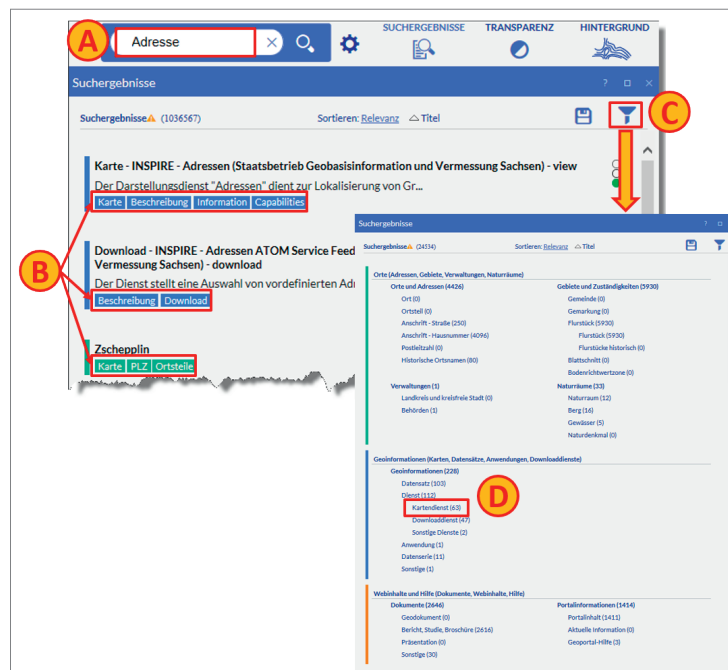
A

Adresse

SUCHERGEBNISSE TRANSPARENZ HINTERGRUND

Suchergebnisse

Suchergebnisse⚠ (1036567) Sortieren: Relevanz Titel

C

Karte - INSPIRE - Adressen (Staatsbetrieb Geobasisinformation und Vermessung Sachsen) - view
Der Darstellungsdienst "Adressen" dient zur Lokalisierung von Gr...
Karte Beschreibung Information Capabilities

B

Download - INSPIRE - Adressen ATOM Service Feed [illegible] Vermessung Sachsen) - download
Der Dienst stellt eine Auswahl von vordefinierten Ad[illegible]
Beschreibung Download

Zschepplin
Karte PLZ Ortsteile

Suchergebnisse

Suchergebnisse⚠ (24334) Sortieren: Relevanz Titel

Orte (Adressen, Gebiete, Verwaltungen, Naturräume)

Orte und Adressen (4426)
Ort (0)
Ortsteil (0)
Anschrift - Straße (250)
Anschrift - Hausnummer (4096)
Postleitzahl (0)
Historische Ortsnamen (80)

Gebiete und Zuständigkeiten (5930)
Gemeinde (0)
Gemarkung (0)
Flurstück (5930)
Flurstück (5930)
Flurstücke historisch (0)
Blattschnitt (0)
Bodenrichtwertzone (0)

Verwaltungen (1)
Landkreis und kreisfreie Stadt (0)
Behörden (1)

Naturräume (33)
Naturraum (12)
Berg (16)
Gewässer (5)
Naturdenkmal (0)

Geoinformationen (Karten, Datensätze, Anwendungen, Downloaddienste)
Geoinformationen (228)
Datensatz (103)
Dienst (112)
Kartendienst (63)
Downloaddienst (47)
Sonstige Dienste (2)
Anwendung (1)
Datenserie (11)
Sonstige (1)

D

Webinhalte und Hilfe (Dokumente, Webinhalte, Hilfe)
Dokumente (2646)
Geodokument (0)
Bericht, Studie, Broschüre (2616)
Präsentation (0)
Sonstige (30)

Portalinformationen (1414)
Portalinhalt (1411)
Aktuelle Information (0)
Geoportal-Hilfe (3)